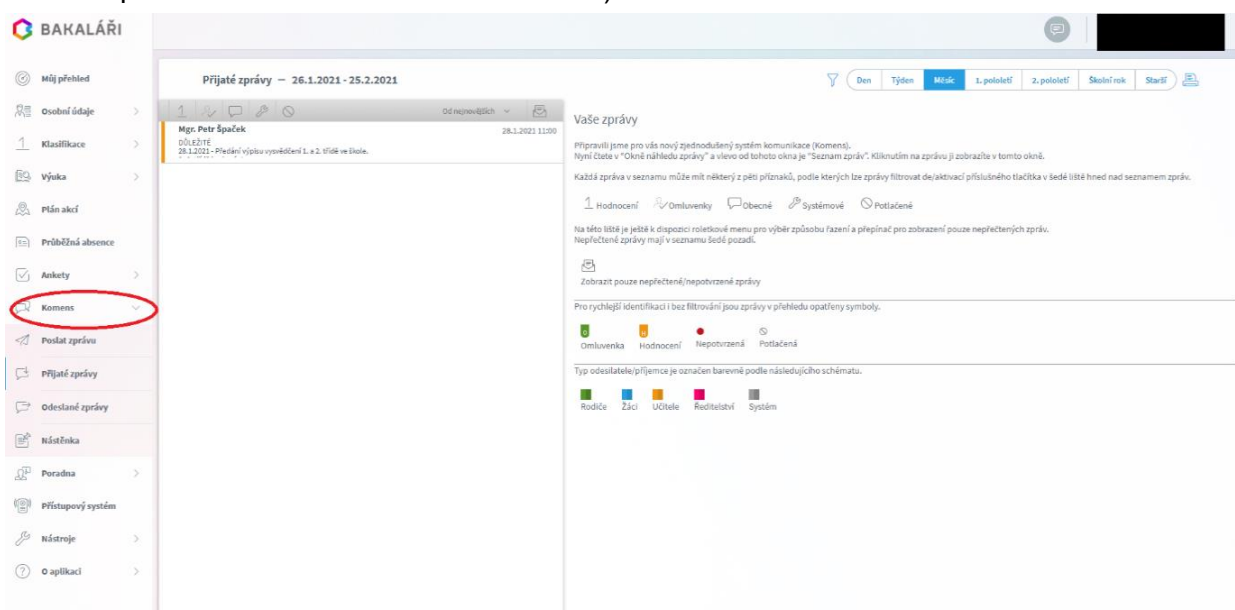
BAKALÁŘI

Můj přehled
Osobní údaje
Klasifikace
Výuka
Plán akcí
Průběžná absence
Ankety
Komens
Poslat zprávu
Přijaté zprávy
Odeslané zprávy
Nástěnka
Poradna
Přístupový systém
Nástroje
O aplikaci

Přijaté zprávy — 26.1.2021 - 25.2.2021

Den Týden Měsíc 1. pololetí 2. pololetí Školní rok Starší

Od nejnovějších

Mgr. Petr Špaček 28.1.2021 11:00
DŮLEŽITÉ
28.1.2021 - Předání výpisu vysvědčení 1. a 2. třídě ve škole.

Vaše zprávy

Připravili jsme pro vás nový zjednodušený systém komunikace (Komens).
Nyní čtete v "Okně náhledu zprávy" a vlevo od tohoto okna je "Seznam zpráv". Kliknutím na zprávu ji zobrazíte v tomto okně.

Každá zpráva v seznamu může mít některý z pěti příznaků, podle kterých lze zprávy filtrovat de/aktivací příslušného tlačítka v šedé liště hned nad seznamem zpráv.

Hodnocení Omluvenky Obecné Systémové Potlačené

Na této liště je ještě k dispozici roletkové menu pro výběr způsobu řazení a přepínač pro zobrazení pouze nepřečtených zpráv.
Nepřečtené zprávy mají v seznamu šedé pozadí.

Zobrazit pouze nepřečtené/nepotvrzené zprávy

Pro rychlejší identifikaci i bez filtrování jsou zprávy v přehledu opatřeny symboly.

Omluvenka Hodnocení Nepotvrzená Potlačená

Typ odesilatele/příjemce je označen barevně podle následujícího schématu.

Rodiče Žáci Učitelé Ředitelství Systém